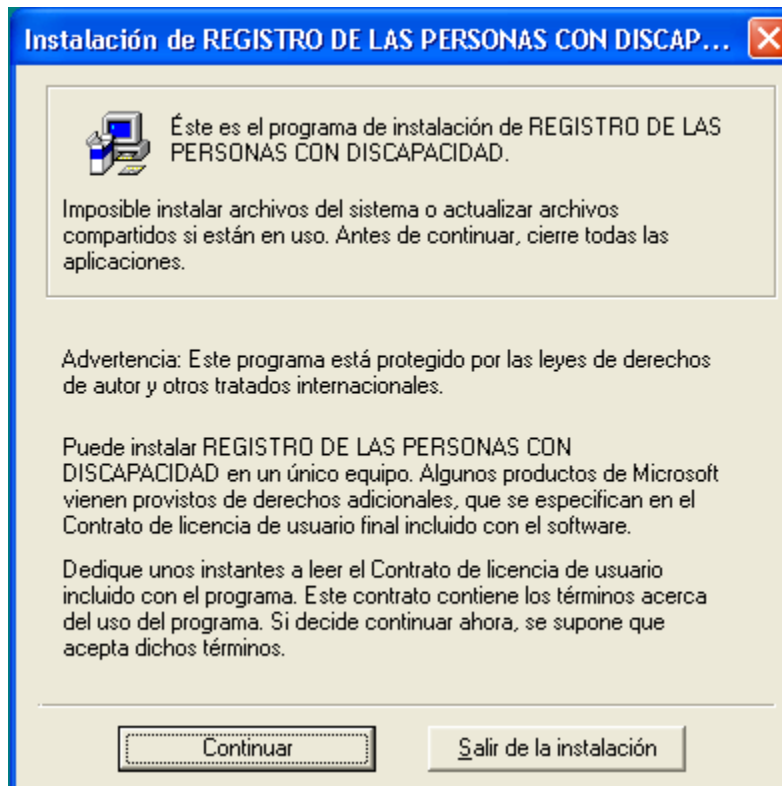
Instalación de REGISTRO DE LAS PERSONAS CON DISCAP...

Éste es el programa de instalación de REGISTRO DE LAS PERSONAS CON DISCAPACIDAD.

Imposible instalar archivos del sistema o actualizar archivos compartidos si están en uso. Antes de continuar, cierre todas las aplicaciones.

Advertencia: Este programa está protegido por las leyes de derechos de autor y otros tratados internacionales.

Puede instalar REGISTRO DE LAS PERSONAS CON DISCAPACIDAD en un único equipo. Algunos productos de Microsoft vienen provistos de derechos adicionales, que se especifican en el Contrato de licencia de usuario final incluido con el software.

Dedique unos instantes a leer el Contrato de licencia de usuario incluido con el programa. Este contrato contiene los términos acerca del uso del programa. Si decide continuar ahora, se supone que acepta dichos términos.

Continuar

Salir de la instalación